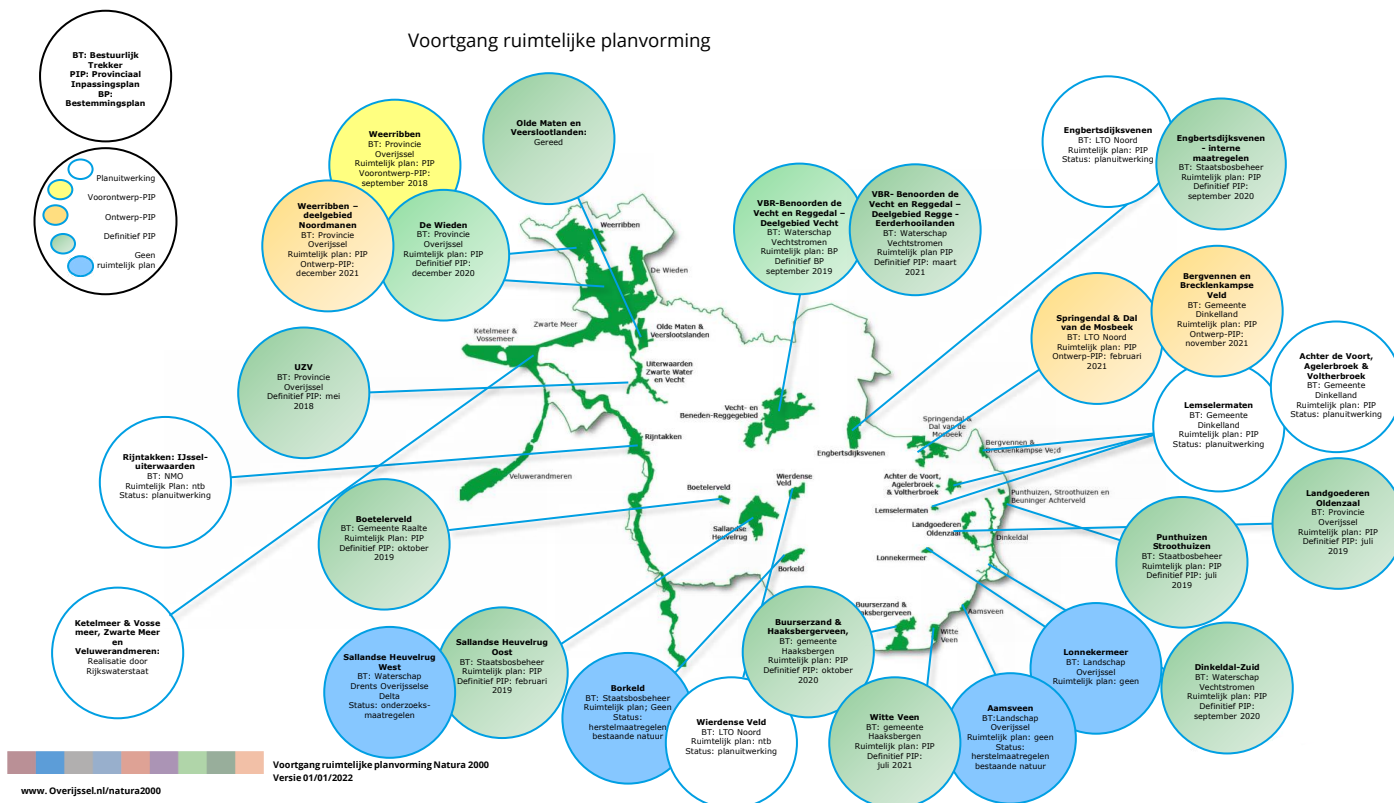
Voortgang ruimtelijke planvorming

BT: Bestuurlijk Trekker
PIP: Provinciaal Inpassingsplan
BP: Bestemmingsplan

Planuitwerking
Voorontwerp-PIP
Ontwerp-PIP
Definitief PIP
Geen ruimtelijk plan

Weerribben
BT: Provincie Overijssel
Ruimtelijk plan: PIP
Voorontwerp-PIP: september 2018

Olde Maten en Veerslootlanden:
Gereed

Weerribben – deelgebied Noordmanen
BT: Provincie Overijssel
Ruimtelijk plan: PIP
Ontwerp-PIP: december 2021

De Wieden
BT: Provincie Overijssel
Ruimtelijk plan: PIP
Definitief PIP: december 2020

VBR-Benoorden de Vecht en Reggedal – Deelgebied Vecht
BT: Waterschap Vechtstromen
Ruimtelijk plan: BP
Definitief BP september 2019

VBR- Benoorden de Vecht en Reggedal – Deelgebied Regge - Eerderhooilanden
BT: Waterschap Vechtstromen
Ruimtelijk plan PIP
Definitief PIP: maart 2021

Engbertsdijksvenen
BT: LTO Noord
Ruimtelijk plan: PIP
Status: planuitwerking

Engbertsdijksvenen – interne maatregelen
BT: Staatsbosbeheer
Ruimtelijk plan: PIP
Definitief PIP: september 2020

Bergvennen en Brecklenkampse Veld
BT: Gemeente Dinkelland
Ruimtelijk plan: PIP
Ontwerp-PIP: november 2021

Springendal & Dal van de Mosbeek
BT: LTO Noord
Ruimtelijk plan: PIP
Ontwerp-PIP: februari 2021

Achter de Voort, Agelerbroek & Voltherbroek
BT: Gemeente Dinkelland
Ruimtelijk plan: PIP
Status: planuitwerking

Lemselermaten
BT: Gemeente Dinkelland
Ruimtelijk plan: PIP
Status: planuitwerking

UZV
BT: Provincie Overijssel
Definitief PIP: mei 2018

Rijntakken: IJssel-uiterwaarden
BT: NMO
Ruimtelijk Plan: ntb
Status: planuitwerking

Boetelerveld
BT: Gemeente Raalte
Ruimtelijk plan: PIP
Definitief PIP: oktober 2019

Landgoederen Oldenzaal
BT: Provincie Overijssel
Ruimtelijk plan: PIP
Definitief PIP: juli 2019

Punthuizen Stroothuizen
BT: Staatbosbeheer
Ruimtelijk plan: PIP
Definitief PIP: juli 2019

Ketelmeer & Vossemeer, Zwarte Meer en Veluwerandmeren:
Realisatie door Rijkswaterstaat

Sallandse Heuvelrug West
BT: Waterschap Drents Overijsselse Delta
Status: onderzoeks-maatregelen

Sallandse Heuvelrug Oost
BT: Staatsbosbeheer
Ruimtelijk plan: PIP
Definitief PIP: februari 2019

Borkeld
BT: Staatsbosbeheer
Ruimtelijk plan; Geen
Status: herstelmaatregelen bestaande natuur

Wierdense Veld
BT: LTO Noord
Ruimtelijk plan: ntb
Status: planuitwerking

Buurserzand & Haaksbergerveen,
BT: gemeente Haaksbergen
Ruimtelijk plan: PIP
Definitief PIP: oktober 2020

Witte Veen
BT: gemeente Haaksbergen
Ruimtelijk plan: PIP
Definitief PIP: juli 2021

Aamsveen
BT:Landschap Overijssel
Ruimtelijk plan: geen
Status: herstelmaatregelen bestaande natuur

Lonnekermeer
BT: Landschap Overijssel
Ruimtelijk plan: geen

Dinkeldal-Zuid
BT: Waterschap Vechtstromen
Ruimtelijk plan: PIP
Definitief PIP: september 2020

Weerribben
De Wieden
Ketelmeer & Vossemeer
Zwarte Meer
Olde Maten & Veerslootlanden
Uiterwaarden Zwarte Water en Vecht
Vecht- en Beneden-Reggegebied
Engbertsdijksvenen
Springendal & Dal van de Mosbeek
Bergvennen & Brecklenkampse Ve;d
Rijntakken
Veluwerandmeren
Boetelerveld
Wierdense Veld
Achter de Voort, Agelerbroek & Voltherbroek
Punthuizen, Stroothuizen en Beuninger Achterveld
Lemselermaten
Landgoederen Oldenzaal
Dinkeldal
Sallandse Heuvelrug
Borkeld
Lonnekermeer
Buurserzand & Haaksbergerveen
Aamsveen
Witte Veen

Voortgang ruimtelijke planvorming Natura 2000
Versie 01/01/2022

www. Overijssel.nl/natura2000